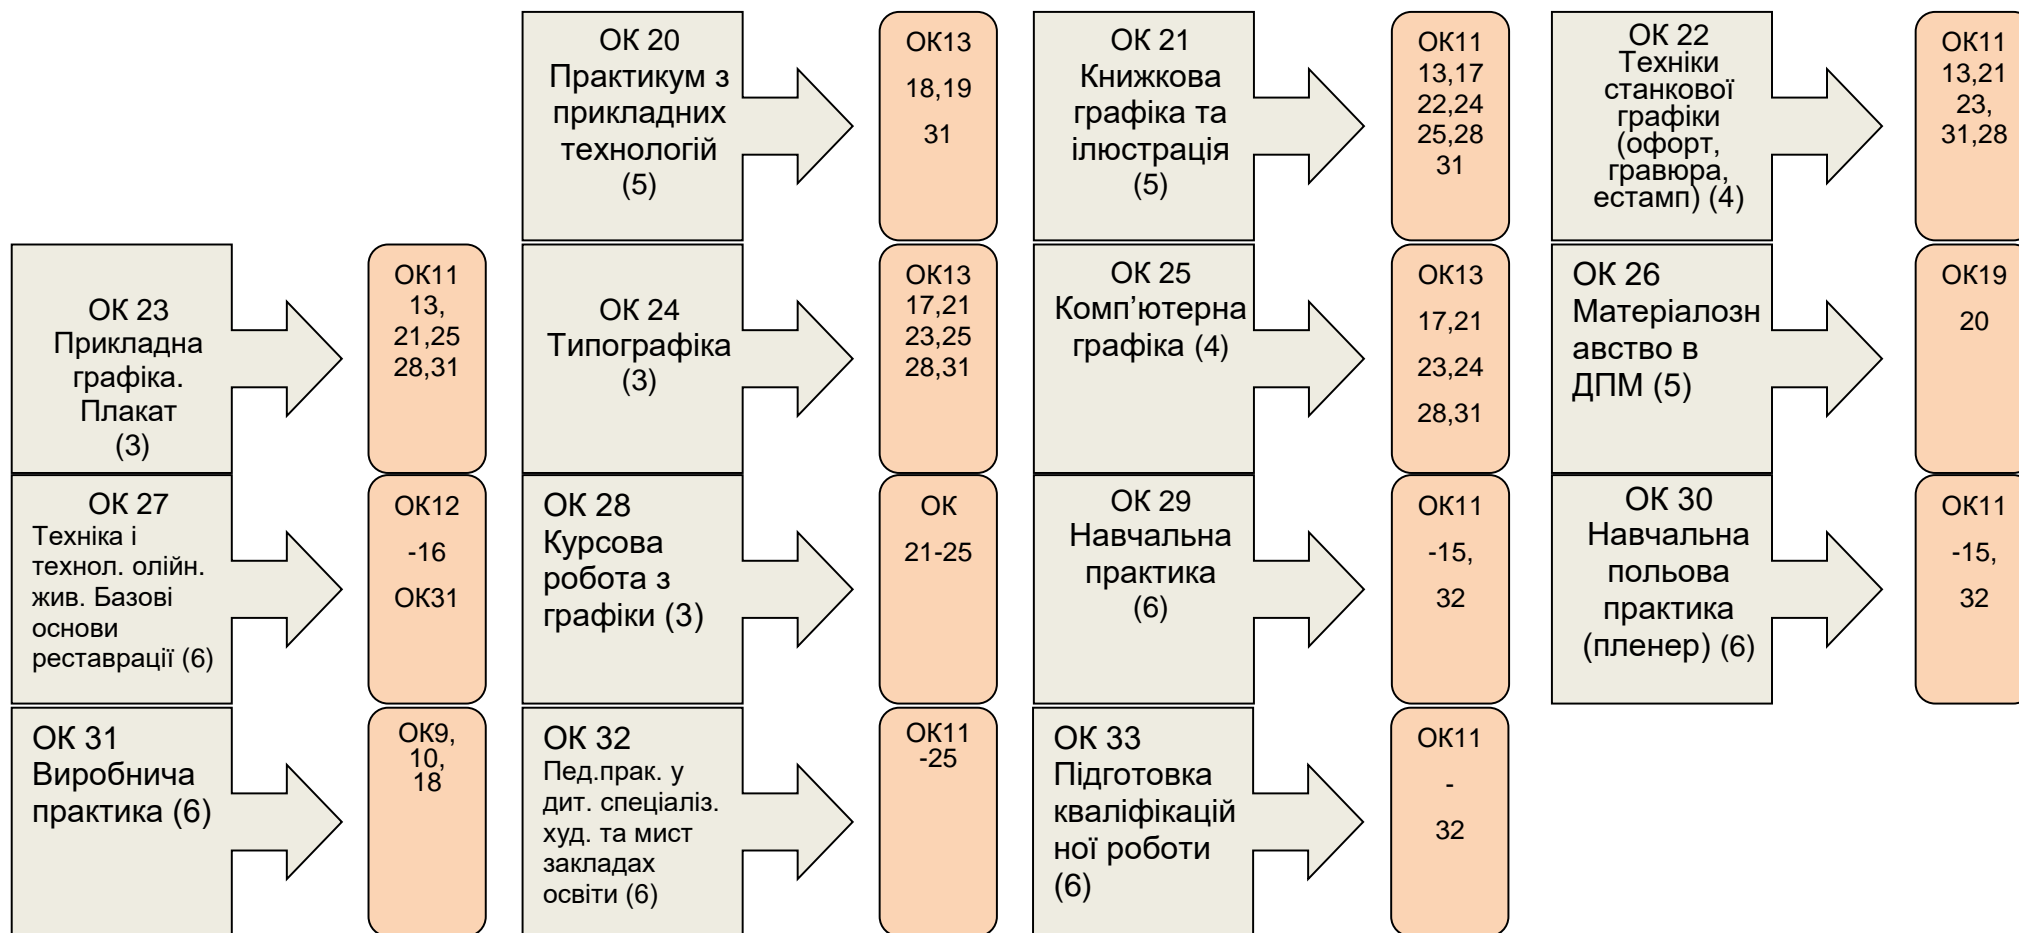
ОК 20 Практикум з прикладних технологій (5)

ОК13 18,19 31

ОК 21 Книжкова графіка та ілюстрація (5)

ОК11 13,17 22,24 25,28 31

ОК 22 Техніки станкової графіки (офорт, гравюра, естамп) (4)

ОК11 13,21 23, 31,28

ОК 23 Прикладна графіка. Плакат (3)

ОК11 13, 21,25 28,31

ОК 24 Типографіка (3)

ОК13 17,21 23,25 28,31

ОК 25 Комп’ютерна графіка (4)

ОК13 17,21 23,24 28,31

ОК 26 Матеріалознавство в ДПМ (5)

ОК19 20

ОК 27 Техніка і технол. олійн. жив. Базові основи реставрації (6)

ОК12 -16 ОК31

ОК 28 Курсова робота з графіки (3)

ОК 21-25

ОК 29 Навчальна практика (6)

ОК11 -15, 32

ОК 30 Навчальна польова практика (пленер) (6)

ОК11 -15, 32

ОК 31 Виробнича практика (6)

ОК9, 10, 18

ОК 32 Пед.прак. у дит. спеціаліз. худ. та мист закладах освіти (6)

ОК11 -25

ОК 33 Підготовка кваліфікаційної роботи (6)

ОК11 - 32